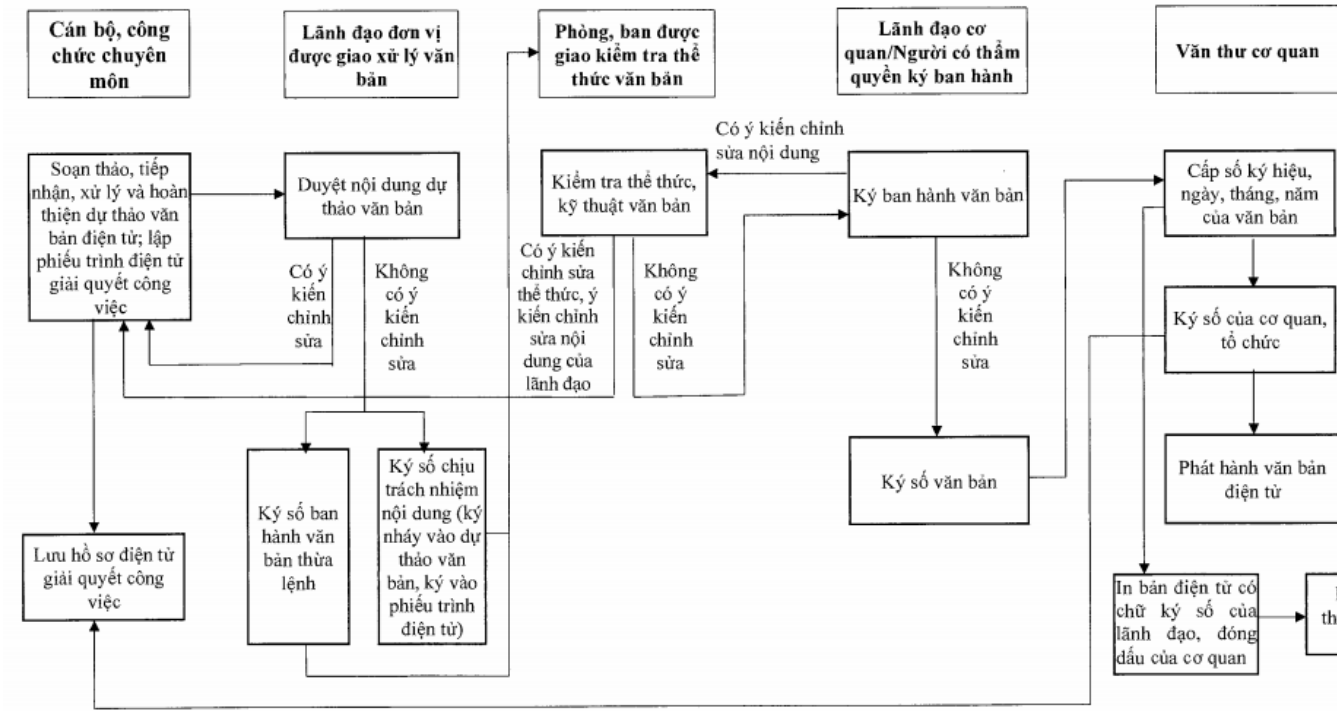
Cán bộ, công chức chuyên môn

Lãnh đạo đơn vị được giao xử lý văn bản

Phòng, ban được giao kiểm tra thể thức văn bản

Lãnh đạo cơ quan/Người có thẩm quyền ký ban hành

Văn thư cơ quan

Soạn thảo, tiếp nhận, xử lý và hoàn thiện dự thảo văn bản điện tử; lập phiếu trình điện tử giải quyết công việc

Duyệt nội dung dự thảo văn bản

Có ý kiến chỉnh sửa

Không có ý kiến chỉnh sửa

Có ý kiến chỉnh sửa thể thức, ý kiến chỉnh sửa nội dung của lãnh đạo

Kiểm tra thể thức, kỹ thuật văn bản

Có ý kiến chỉnh sửa nội dung

Không có ý kiến chỉnh sửa

Ký ban hành văn bản

Không có ý kiến chỉnh sửa

Cấp số ký hiệu, ngày, tháng, năm của văn bản

Ký số của cơ quan, tổ chức

Phát hành văn bản điện tử

Ký số ban hành văn bản thừa lệnh

Ký số chịu trách nhiệm nội dung (ký nháy vào dự thảo văn bản, ký vào phiếu trình điện tử)

Ký số văn bản

Lưu hồ sơ điện tử giải quyết công việc

In bản điện tử có chữ ký số của lãnh đạo, đóng dấu của cơ quan

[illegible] th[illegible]